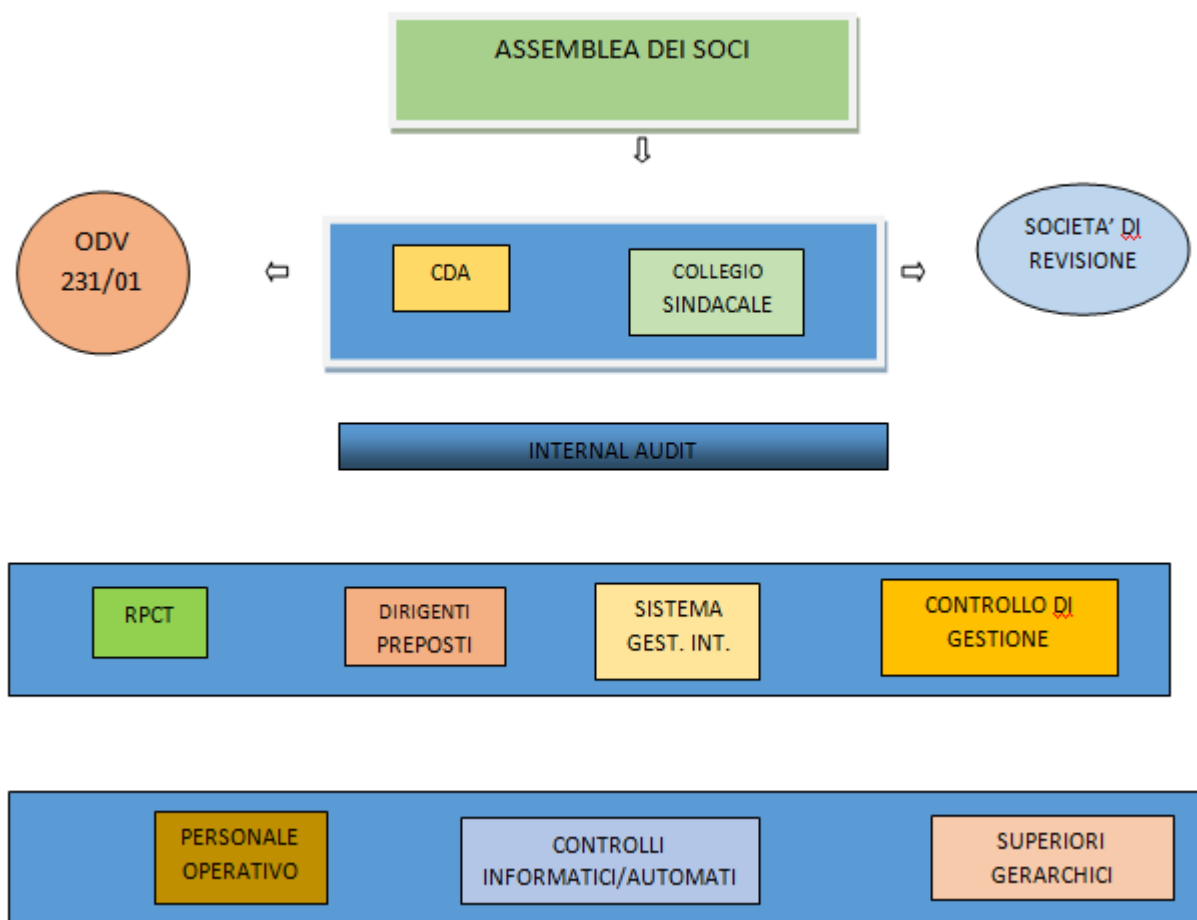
ASSEMBLEA DEI SOCI

⇩

ODV
231/01

⇦

CDA

COLLEGIO
SINDACALE

⇨

SOCIETA' DI
REVISIONE

INTERNAL AUDIT

RPCT

DIRIGENTI
PREPOSTI

SISTEMA
GEST. INT.

CONTROLLO DI
GESTIONE

PERSONALE
OPERATIVO

CONTROLLI
INFORMATICI/AUTOMATI

SUPERIORI
GERARCHICI